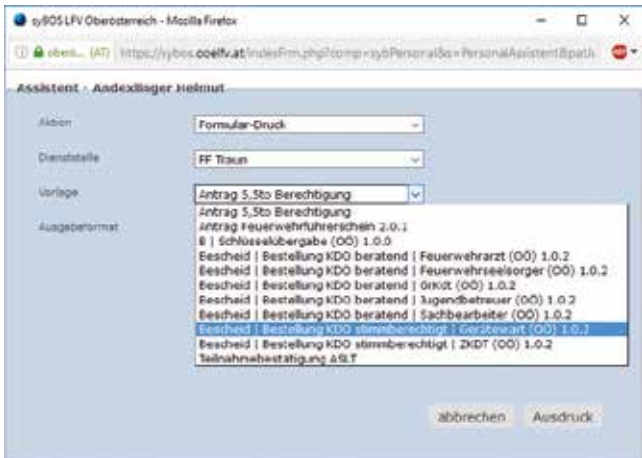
syBOS LFV Oberösterreich - Mozilla Firefox
oberö... (AT) https://sybos.ooelfv.at/indexFrm.php?comp=sybPersonalSo=PersonalAssistent&path
Assistent - Andexlinger Helmut
Aktion
Formular-Druck
Dienststelle
FF Traun
Vorlage
Antrag 5,5to Berechtigung
Ausgabeformat
Antrag 5,5to Berechtigung
Antrag Feuerwehrführerschein 2.0.1
B | Schlüsselübergabe (OÖ) 1.0.0
Bescheid | Bestellung KDO beratend | Feuerwehrarzt (OÖ) 1.0.2
Bescheid | Bestellung KDO beratend | Feuerwehrseelsorger (OÖ) 1.0.2
Bescheid | Bestellung KDO beratend | GrKdt (OÖ) 1.0.2
Bescheid | Bestellung KDO beratend | Jugendbetreuer (OÖ) 1.0.2
Bescheid | Bestellung KDO beratend | Sachbearbeiter (OÖ) 1.0.2
Bescheid | Bestellung KDO stimmberechtigt | Gerätewart (OÖ) 1.0.2
Bescheid | Bestellung KDO stimmberechtigt | ZKDT (OÖ) 1.0.2
Teilnahmebestätigung ASLT
abbrechen
Ausdruck